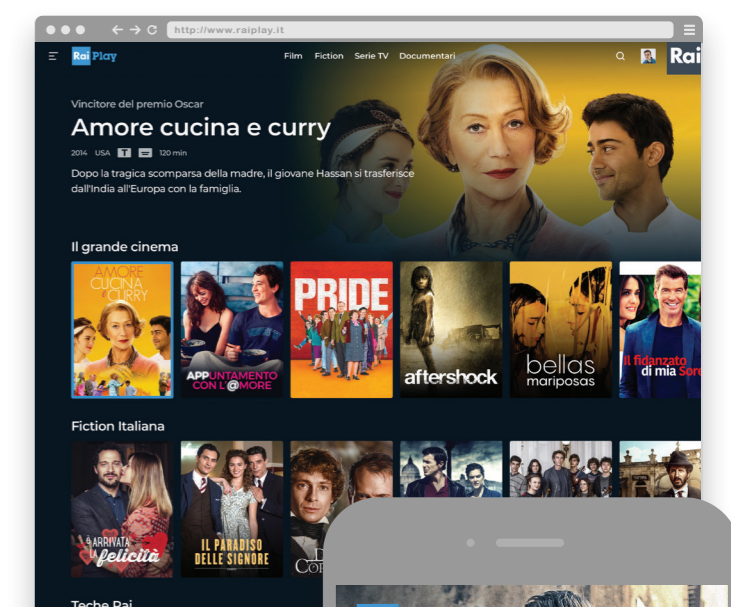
http://www.raiplay.it

Rai Play

Film Fiction Serie TV Documentari

Rai

Vincitore del premio Oscar

Amore cucina e curry

2014 USA T 120 min

Dopo la tragica scomparsa della madre, il giovane Hassan si trasferisce dall'India all'Europa con la famiglia.

Il grande cinema

AMORE CUCINA E CURRY

APPUNTAMENTO CON L'@MORE

PRIDE

aftershock

bellas mariposas

Il fidanzato di mia Sore

Fiction Italiana

È ARRIVATA LA felicità

IL PARADISO DELLE SIGNORE

Teche Rai